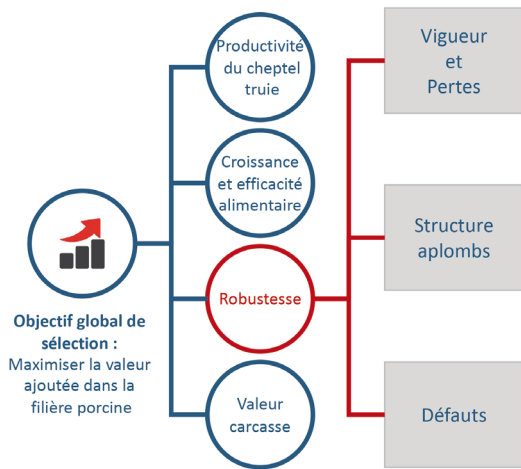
Objectif global de sélection :
Maximiser la valeur ajoutée dans la filière porcine

Productivité du cheptel truie

Croissance et efficacité alimentaire

Robustesse

Valeur carcasse

Vigueur et Pertes

Structure aplombs

Défauts